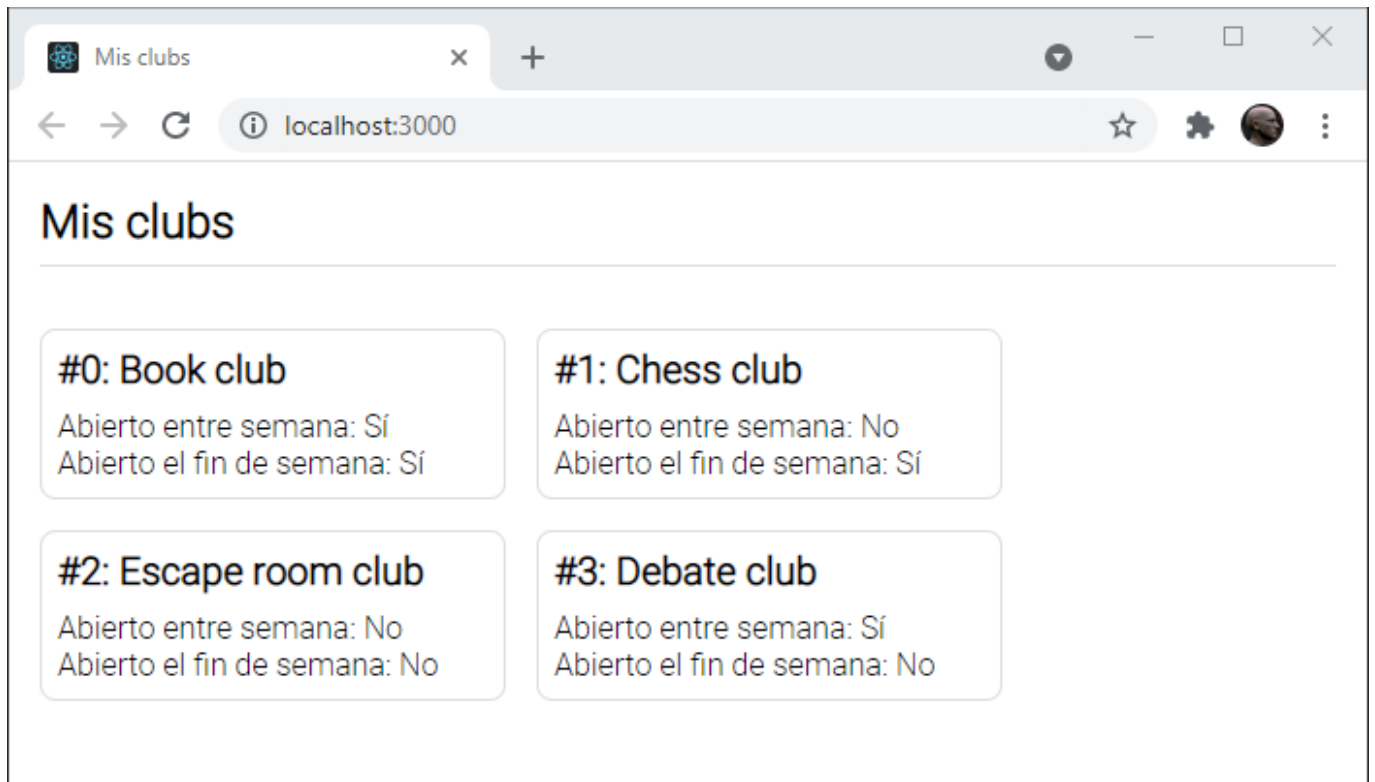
Mis clubs

localhost:3000

Mis clubs

#0: Book club
Abierto entre semana: Sí
Abierto el fin de semana: Sí

#1: Chess club
Abierto entre semana: No
Abierto el fin de semana: Sí

#2: Escape room club
Abierto entre semana: No
Abierto el fin de semana: No

#3: Debate club
Abierto entre semana: Sí
Abierto el fin de semana: No